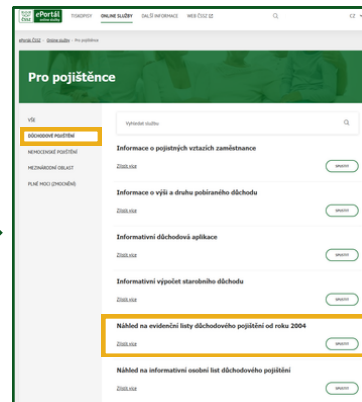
ČSSZ ePortál

TISKOPISY ONLINE SLUŽBY DALŠÍ INFORMACE WEB ČSSZ

CZ

ePortál ČSSZ > Online služby > Pro pojištěnce

Pro pojištěnce

VŠE

DŮCHODOVÉ POJIŠTĚNÍ

NEMOCENSKÉ POJIŠTĚNÍ

MEZINÁRODNÍ OBLAST

PLNÉ MOCI (ZMOCNĚNÍ)

Vyhledat službu

Informace o pojistných vztazích zaměstnance

Zjistit více

SPUSTIT

Informace o výši a druhu pobíraného důchodu

Zjistit více

SPUSTIT

Informativní důchodová aplikace

Zjistit více

SPUSTIT

Informativní výpočet starobního důchodu

Zjistit více

SPUSTIT

Náhled na evidenční listy důchodového pojištění od roku 2004

Zjistit více

SPUSTIT

Náhled na informativní osobní list důchodového pojištění

Zjistit více

SPUSTIT